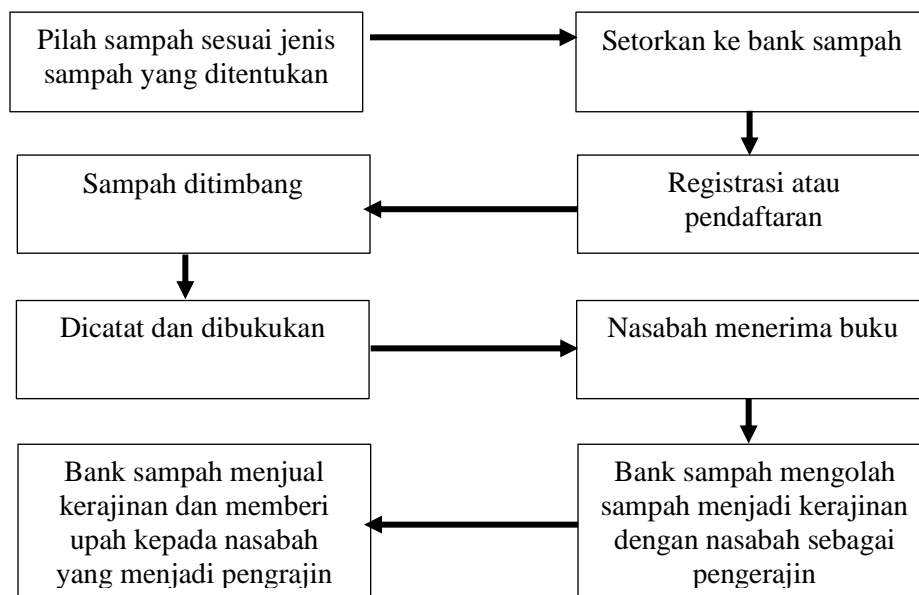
Pilah sampah sesuai jenis sampah yang ditentukan

Setorkan ke bank sampah

Registrasi atau pendaftaran

Sampah ditimbang

Dicatat dan dibukukan

Nasabah menerima buku

Bank sampah mengolah sampah menjadi kerajinan dengan nasabah sebagai pengerajin

Bank sampah menjual kerajinan dan memberi upah kepada nasabah yang menjadi pengrajin